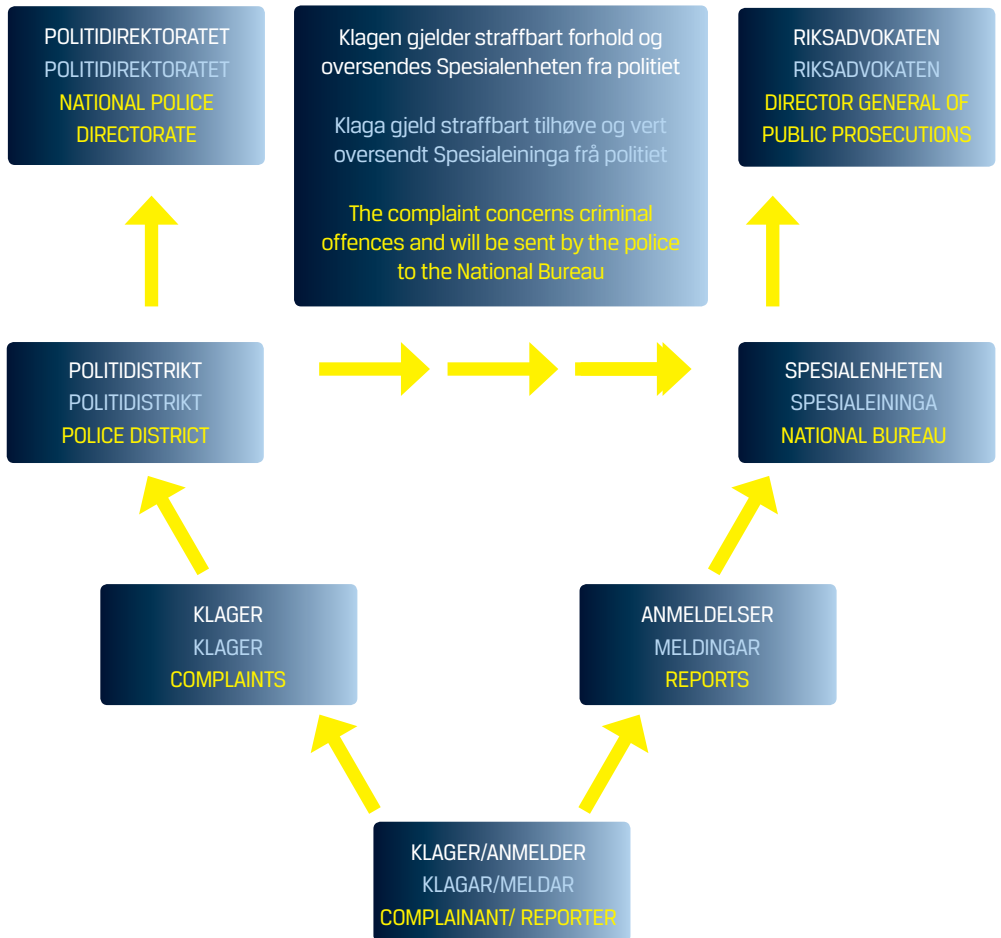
POLITIDIREKTORATET
POLITIDIREKTORATET
NATIONAL POLICE DIRECTORATE

Klagen gjelder straffbart forhold og oversendes Spesialenheten fra politiet

Klaga gjeld straffbart tilhøve og vert oversendt Spesialeininga frå politiet

The complaint concerns criminal offences and will be sent by the police to the National Bureau

RIKSADVOKATEN
RIKSADVOKATEN
DIRECTOR GENERAL OF PUBLIC PROSECUTIONS

POLITIDISTRIKT
POLITIDISTRIKT
POLICE DISTRICT

SPESIALENHETEN
SPESIALEININGA
NATIONAL BUREAU

KLAGER
KLAGER
COMPLAINTS

ANMELDELSER
MELDINGAR
REPORTS

KLAGER/ANMELDER
KLAGAR/MELDAR
COMPLAINANT/ REPORTER